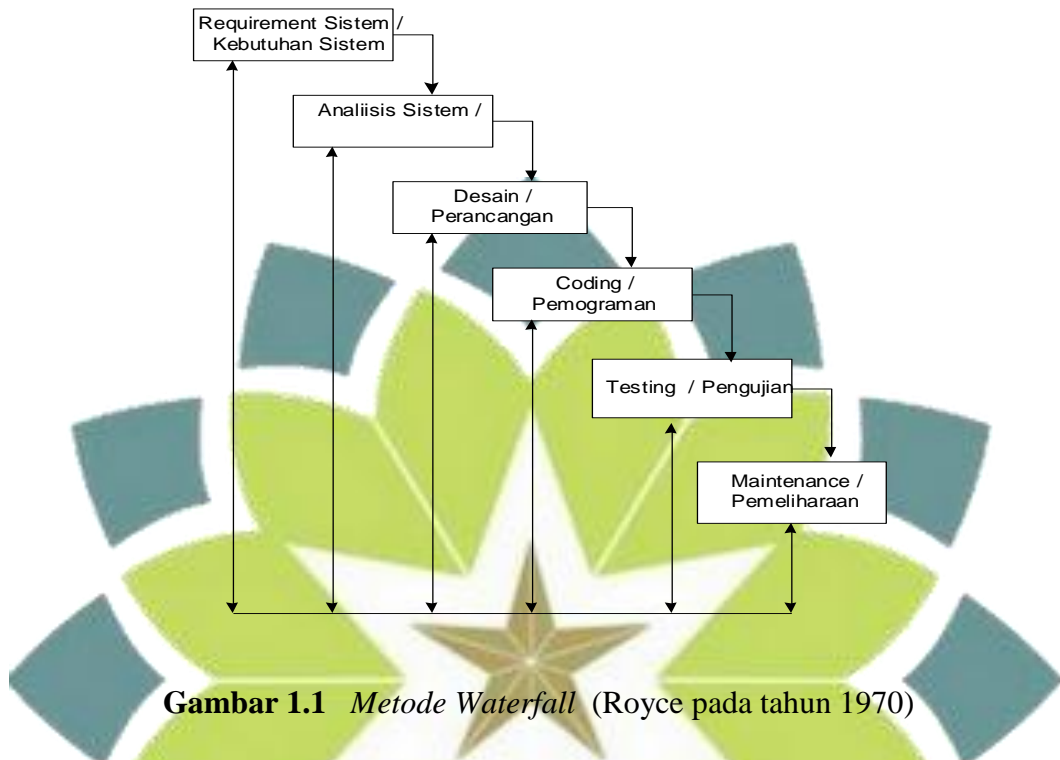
Requirement Sistem / Kebutuhan Sistem

Analiisis Sistem /

Desain / Perancangan

Coding / Pemograman

Testing / Pengujian

Maintenance / Pemeliharaan

**Gambar 1.1** *Metode Waterfall* (Royce pada tahun 1970)